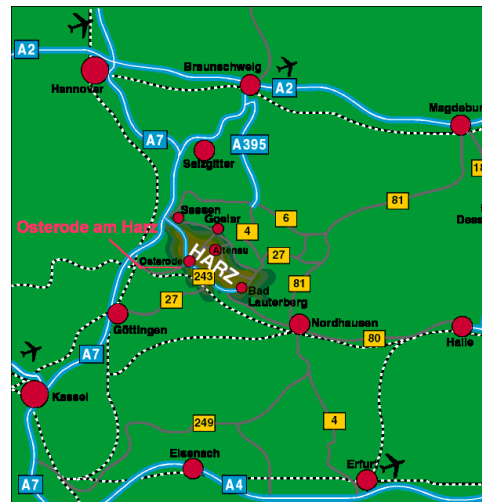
A2
Hannover
Braunschweig
A2
Magdeburg
A7
A395
Salzgitter
18
81
Dess
Seesen
Goslar
6
Osterode am Harz
4
Altenau
Osterode
HARZ
27
243
81
Bad Lauterberg
27
Nordhausen
Göttingen
80
Halle
A7
Kassel
249
4
Eisenach
Erfurt
A7
A4